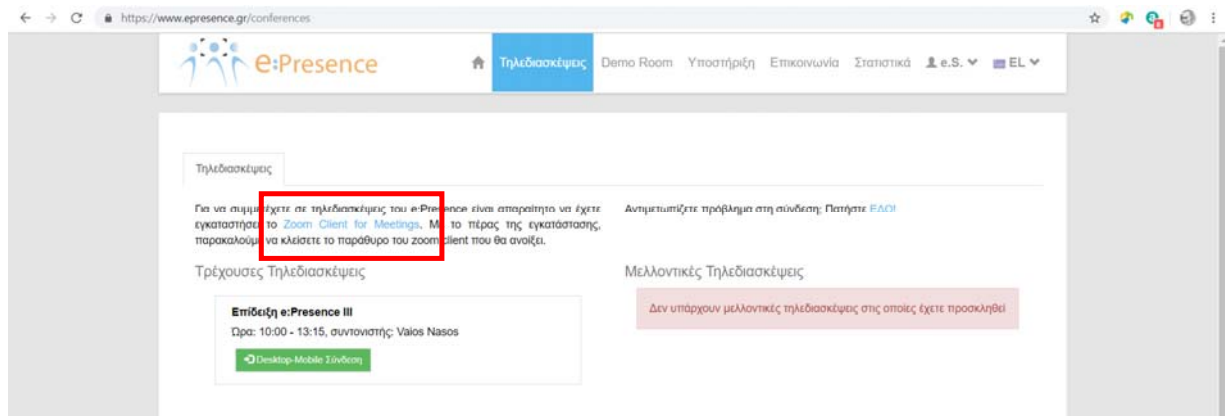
https://www.epresence.gr/conferences

e:Presence

Τηλεδιασκέψεις Demo Room Υποστήριξη Επικοινωνία Στατιστικά e.S. EL

Τηλεδιασκέψεις

Για να συμμετέχετε σε τηλεδιασκέψεις του e:Presence είναι απαραίτητο να έχετε εγκαταστήσει το Zoom Client for Meetings. Με το πέρας της εγκατάστασης, παρακαλούμε να κλείσετε το παράθυρο του zoom client που θα ανοίξει.

Αντιμετωπίζετε πρόβλημα στη σύνδεση; Πατήστε ΕΔΩ!

Τρέχουσες Τηλεδιασκέψεις

Επίδειξη e:Presence III
Ώρα: 10:00 - 13:15, συντονιστής: Vaios Nasos

Desktop-Mobile Σύνδεση

Μελλοντικές Τηλεδιασκέψεις

Δεν υπάρχουν μελλοντικές τηλεδιασκέψεις στις οποίες έχετε προσκληθεί